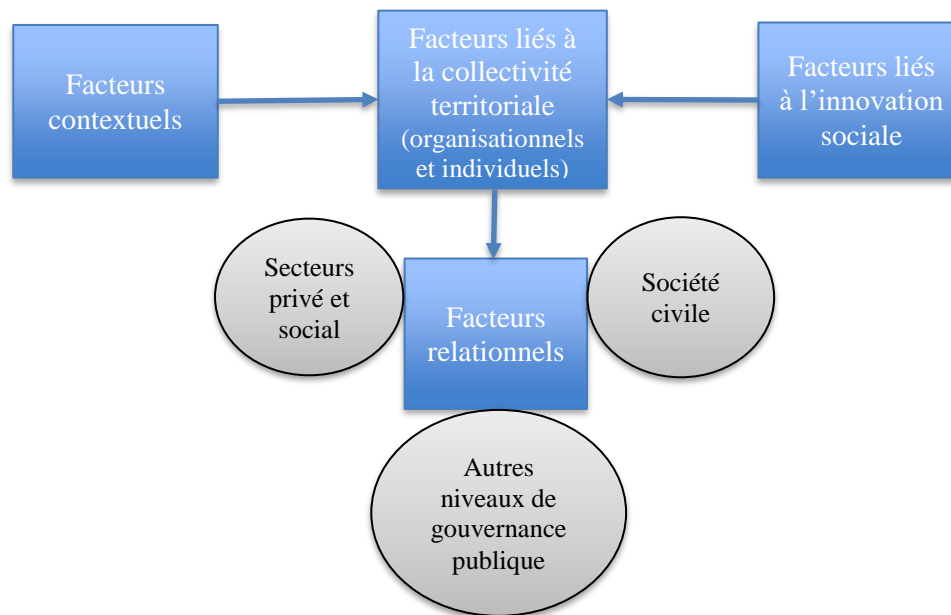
Facteurs contextuels

Facteurs liés à la collectivité territoriale (organisationnels et individuels)

Facteurs liés à l'innovation sociale

Secteurs privé et social

Facteurs relationnels

Société civile

Autres niveaux de gouvernance publique